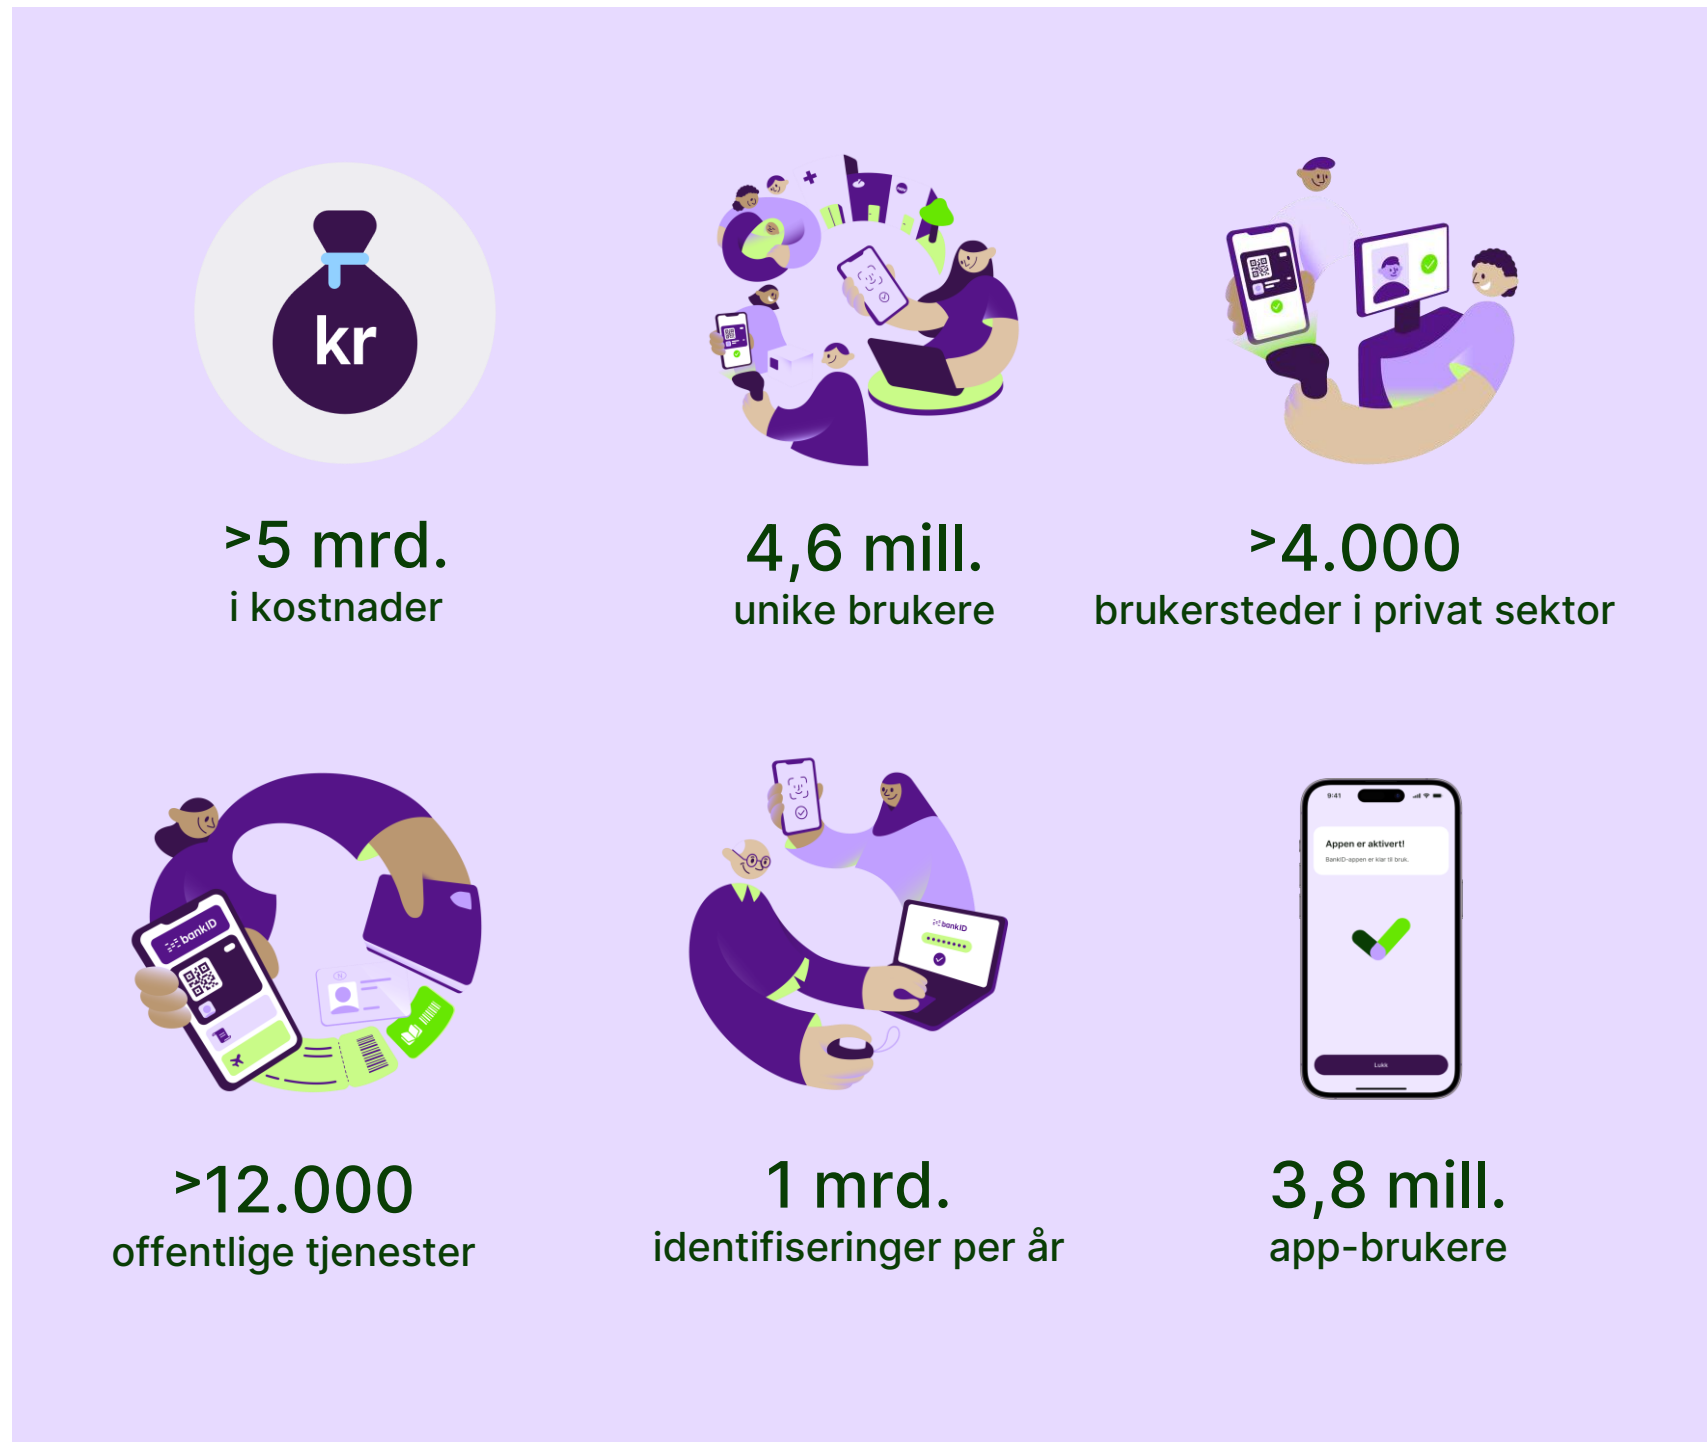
kr

>5 mrd.
i kostnader

4,6 mill.
unike brukere

>4.000
brukersteder i privat sektor

bankID

>12.000
offentlige tjenester

bankID

1 mrd.
identifiseringer per år

9:41

Appen er aktivert!

BankID-appen er klar til bruk.

Lukk

3,8 mill.
app-brukere